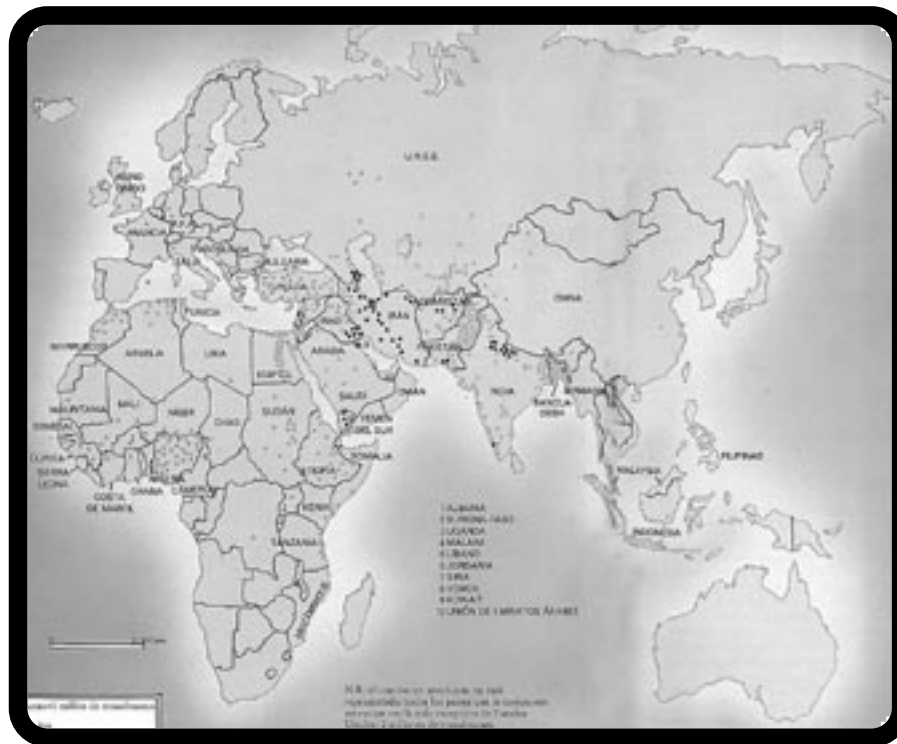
U.R.S.S.

REINO UNIDO

FRANCIA

YUGOSLAVIA

ITALIA

BULGARIA

TURQUÍA

IRÁN

AFGANISTÁN

PAKISTÁN

CHINA

MARRUECOS

ARGELIA

LIBIA

EGIPTO

ARABIA

SAUDÍ

OMÁN

YEMEN DEL SUR

INDIA

BANGLA DESH

BIRMANIA

MAURITANIA

MALI

NÍGER

CHAD

SUDÁN

ETIOPÍA

SOMALIA

SENEGAL

GUINEA

SIERRA LEONA

COSTA DE MARFIL

GHANA

CAMERÚN

KENIA

TANZANIA

MOZAMBIQUE

MALAYSIA

FILIPINAS

INDONESIA

1 ALBANIA
2 ALTO VOLTA
3 UGANDA
4 MALAWI
5 LÍBANO
6 JORDANIA
7 SIRIA
8 YEMEN
9 KUWAIT
10 UNIÓN DE EMIRATOS ÁRABES

N.B. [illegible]

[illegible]